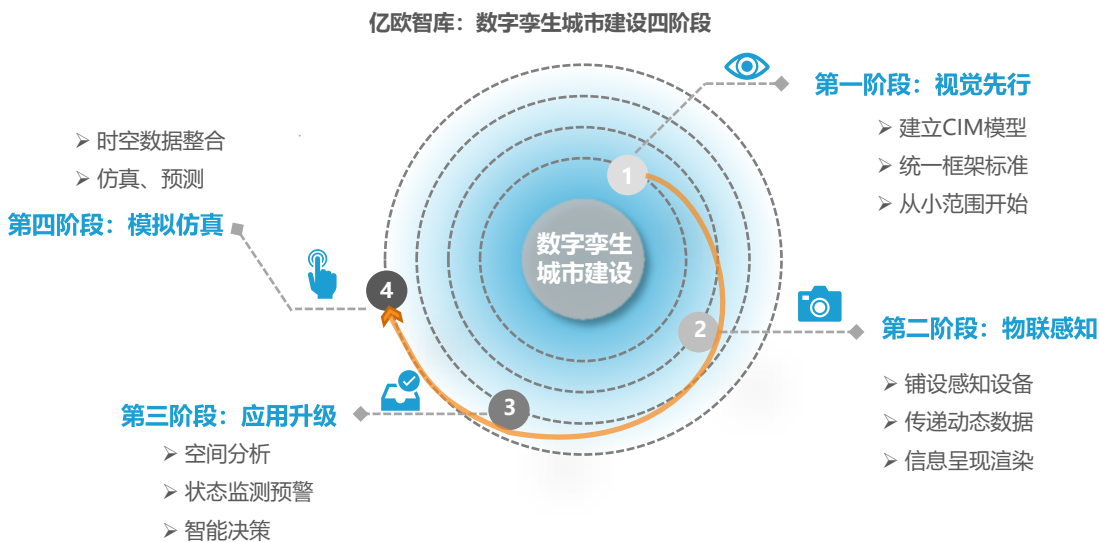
亿欧智库：数字孪生城市建设四阶段

数字孪生城市建设

1 第一阶段：视觉先行
➢ 建立CIM模型
➢ 统一框架标准
➢ 从小范围开始

2 第二阶段：物联感知
➢ 铺设感知设备
➢ 传递动态数据
➢ 信息呈现渲染

3 第三阶段：应用升级
➢ 空间分析
➢ 状态监测预警
➢ 智能决策

4 第四阶段：模拟仿真
➢ 时空数据整合
➢ 仿真、预测